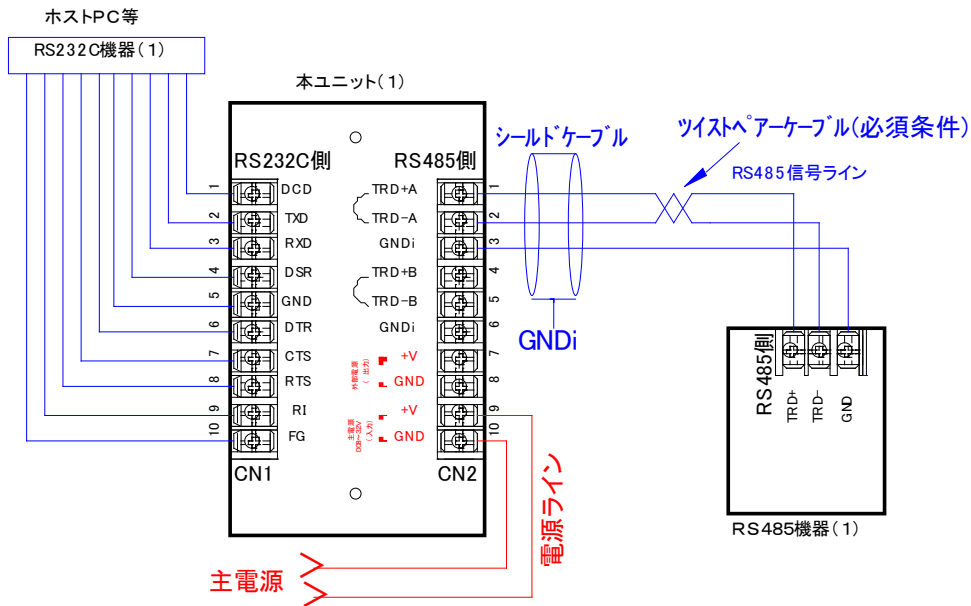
ホストPC等

RS232C機器（1）

本ユニット（1）

RS232C側

RS485側

| | | | |
|---|---|---|---|
| 1 | DCD | TRD+A | 1 |
| 2 | TXD | TRD−A | 2 |
| 3 | RXD | GNDi | 3 |
| 4 | DSR | TRD+B | 4 |
| 5 | GND | TRD−B | 5 |
| 6 | DTR | GNDi | 6 |
| 7 | CTS | +V | 7 |
| 8 | RTS | GND | 8 |
| 9 | RI | +V | 9 |
| 10 | FG | GND | 10 |

外部電源（出力）

主電源 DC8〜32V（入力）

CN1

CN2

シールドケーブル

ツイストペアーケーブル(必須条件)

RS485信号ライン

GNDi

RS485側

TRD+

TRD−

GND

RS485機器（1）

電源ライン

主電源